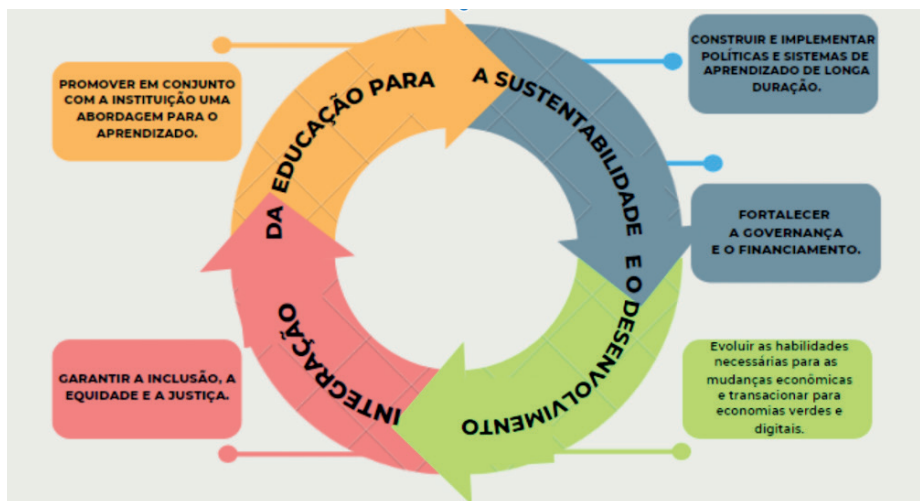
PROMOVER EM CONJUNTO COM A INSTITUIÇÃO UMA ABORDAGEM PARA O APRENDIZADO.

CONSTRUIR E IMPLEMENTAR POLÍTICAS E SISTEMAS DE APRENDIZADO DE LONGA DURAÇÃO.

FORTALECER A GOVERNANÇA E O FINANCIAMENTO.

Evoluir as habilidades necessárias para as mudanças econômicas e transacionar para economias verdes e digitais.

GARANTIR A INCLUSÃO, A EQUIDADE E A JUSTIÇA.

INTEGRAÇÃO DA EDUCAÇÃO PARA A SUSTENTABILIDADE E O DESENVOLVIMENTO